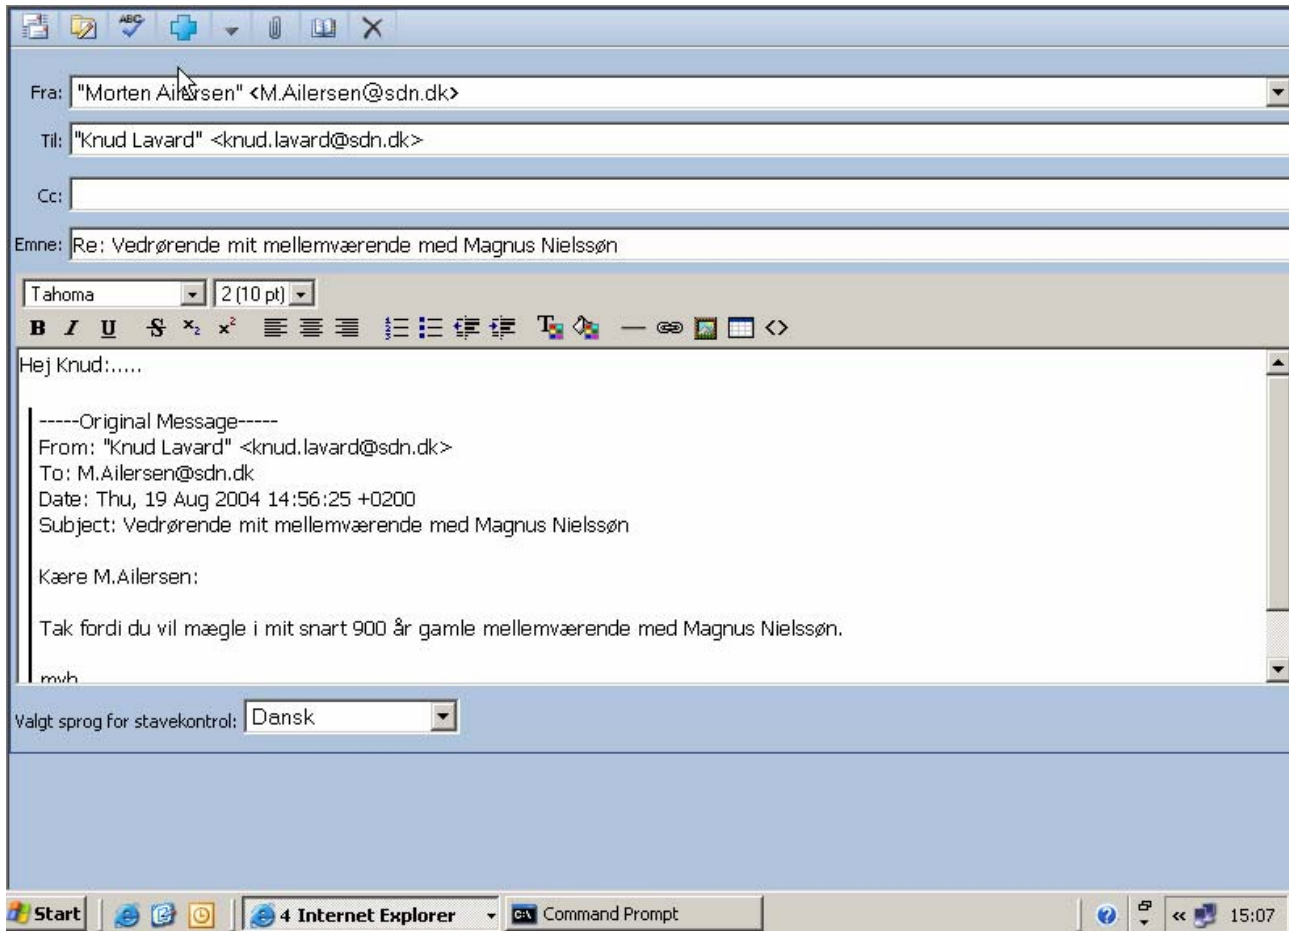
Fra: "Morten Ailersen" <M.Ailersen@sdn.dk>

Til: "Knud Lavard" <knud.lavard@sdn.dk>

Cc:

Emne: Re: Vedrørende mit mellemværende med Magnus Nielssøn

Tahoma
2 (10 pt)

B I U

Hej Knud:.....

-----Original Message-----
From: "Knud Lavard" <knud.lavard@sdn.dk>
To: M.Ailersen@sdn.dk
Date: Thu, 19 Aug 2004 14:56:25 +0200
Subject: Vedrørende mit mellemværende med Magnus Nielssøn

Kære M.Ailersen:

Tak fordi du vil mægle i mit snart 900 år gamle mellemværende med Magnus Nielssøn.

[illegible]

Valgt sprog for stavekontrol: Dansk

Start
4 Internet Explorer
Command Prompt
15:07